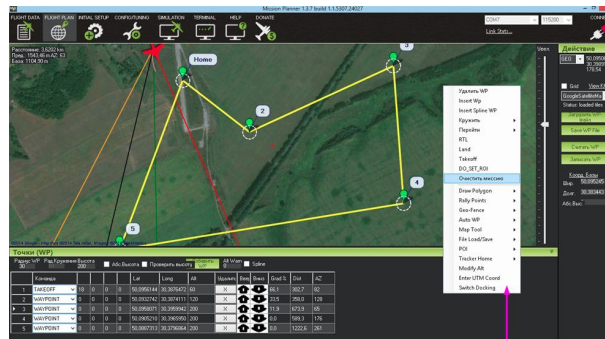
Mission Planner 1.3.7 build 1.1.5507.24027

FLIGHT DATA FLIGHT PLAN INITIAL SETUP CONFIG/TUNING SIMULATION TERMINAL HELP DONATE

COM7 115200 CONNE

Link Stats...

Расстояние: 3.6202 km
Пред.: 1563.46 m AZ: 63
База: 1104.90 m

Home

2

3

4

5

Удалить WP
Insert Wp
Insert Spline WP
Кружить
Перейти
RTL
Land
Takeoff
DO_SET_ROI
Очистить миссию
Draw Polygon
Rally Points
Geo-Fence
Auto WP
Map Tool
File Load/Save
POI
Tracker Home
Modify Alt
Enter UTM Coord
Switch Docking

Действие

GEO

Grid

GoogleSatelliteMa

Status: loaded tiles

Загрузить WP файл

Save WP File

Считать WP

Записать WP

Коорд. Базы
Шир 50.095245
Долг 30.383443
Абс.Выс.

Точки (WP)

Радиус WP 30 Рад.Кружения 45 Высота 200

Абс.Высота Проверить высоту Alt Warn 0 Spline

| | Команда | | | | | Lat | Long | Alt | Удалить | Вверх | Вниз | Grad % | Dist | AZ |
|---|---|---|---|---|---|---|---|---|---|---|---|---|---|---|
| 1 | TAKEOFF | 10 | 0 | 0 | 0 | 50.0956144 | 30.3876472 | 60 | X | | | 66.1 | 302.7 | 92 |
| 2 | WAYPOINT | 0 | 0 | 0 | 0 | 50.0932742 | 30.3874111 | 120 | X | | | 33.5 | 258.0 | 128 |
| 3 | WAYPOINT | 0 | 0 | 0 | 0 | 50.0958073 | 30.3959942 | 200 | X | | | 11.9 | 673.9 | 65 |
| 4 | WAYPOINT | 0 | 0 | 0 | 0 | 50.0905210 | 30.3965950 | 200 | X | | | 0.0 | 589.3 | 176 |
| 5 | WAYPOINT | 0 | 0 | 0 | 0 | 50.0887313 | 30.3796864 | 200 | X | | | 0.0 | 1222.6 | 261 |